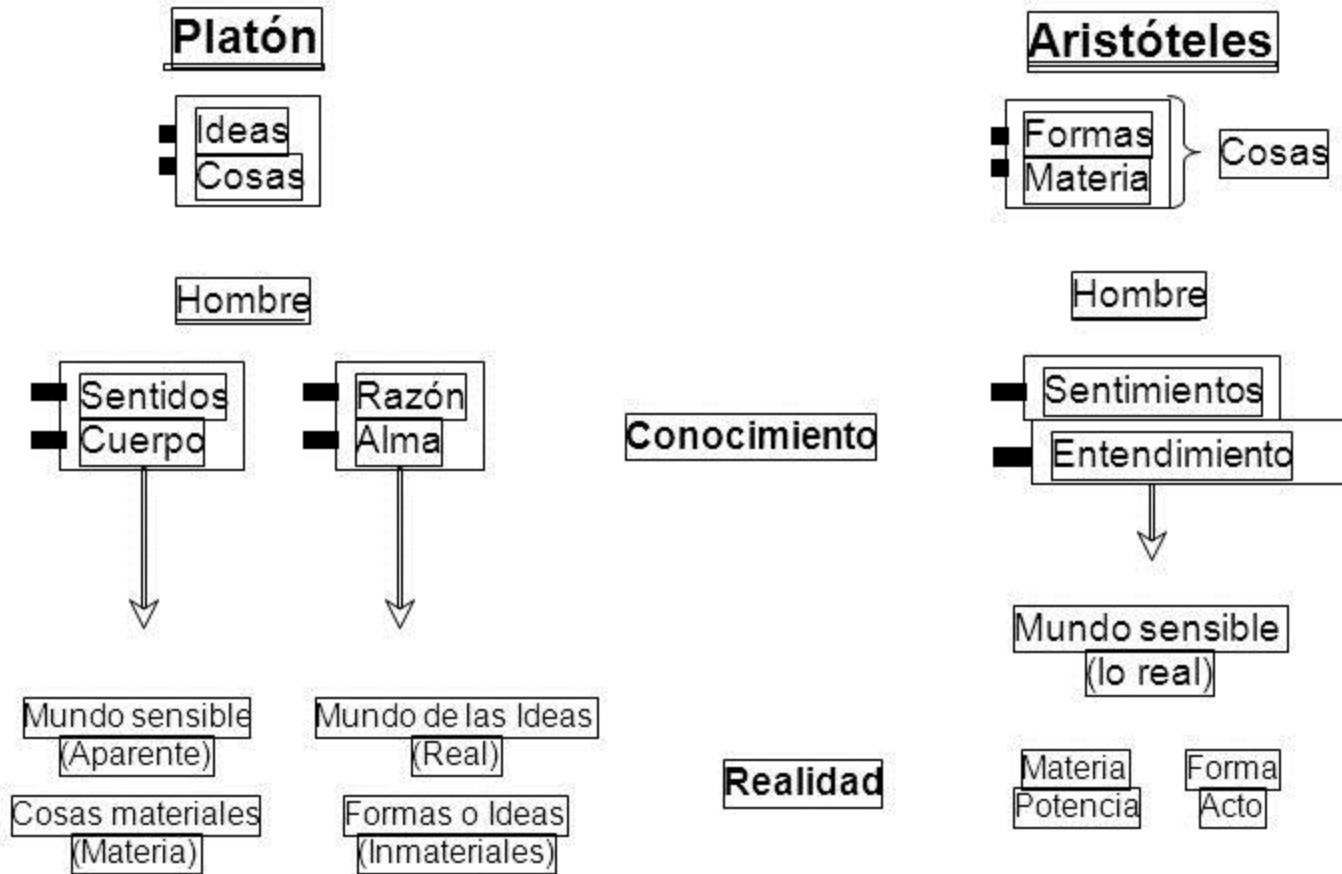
Platón

Ideas
Cosas

Hombre

Sentidos
Cuerpo

Razón
Alma

Mundo sensible
(Aparente)

Cosas materiales
(Materia)

Mundo de las Ideas
(Real)

Formas o Ideas
(Inmateriales)

Conocimiento

Realidad

Aristóteles

Formas
Materia

Cosas

Hombre

Sentimientos
Entendimiento

Mundo sensible
(lo real)

Materia
Potencia

Forma
Acto